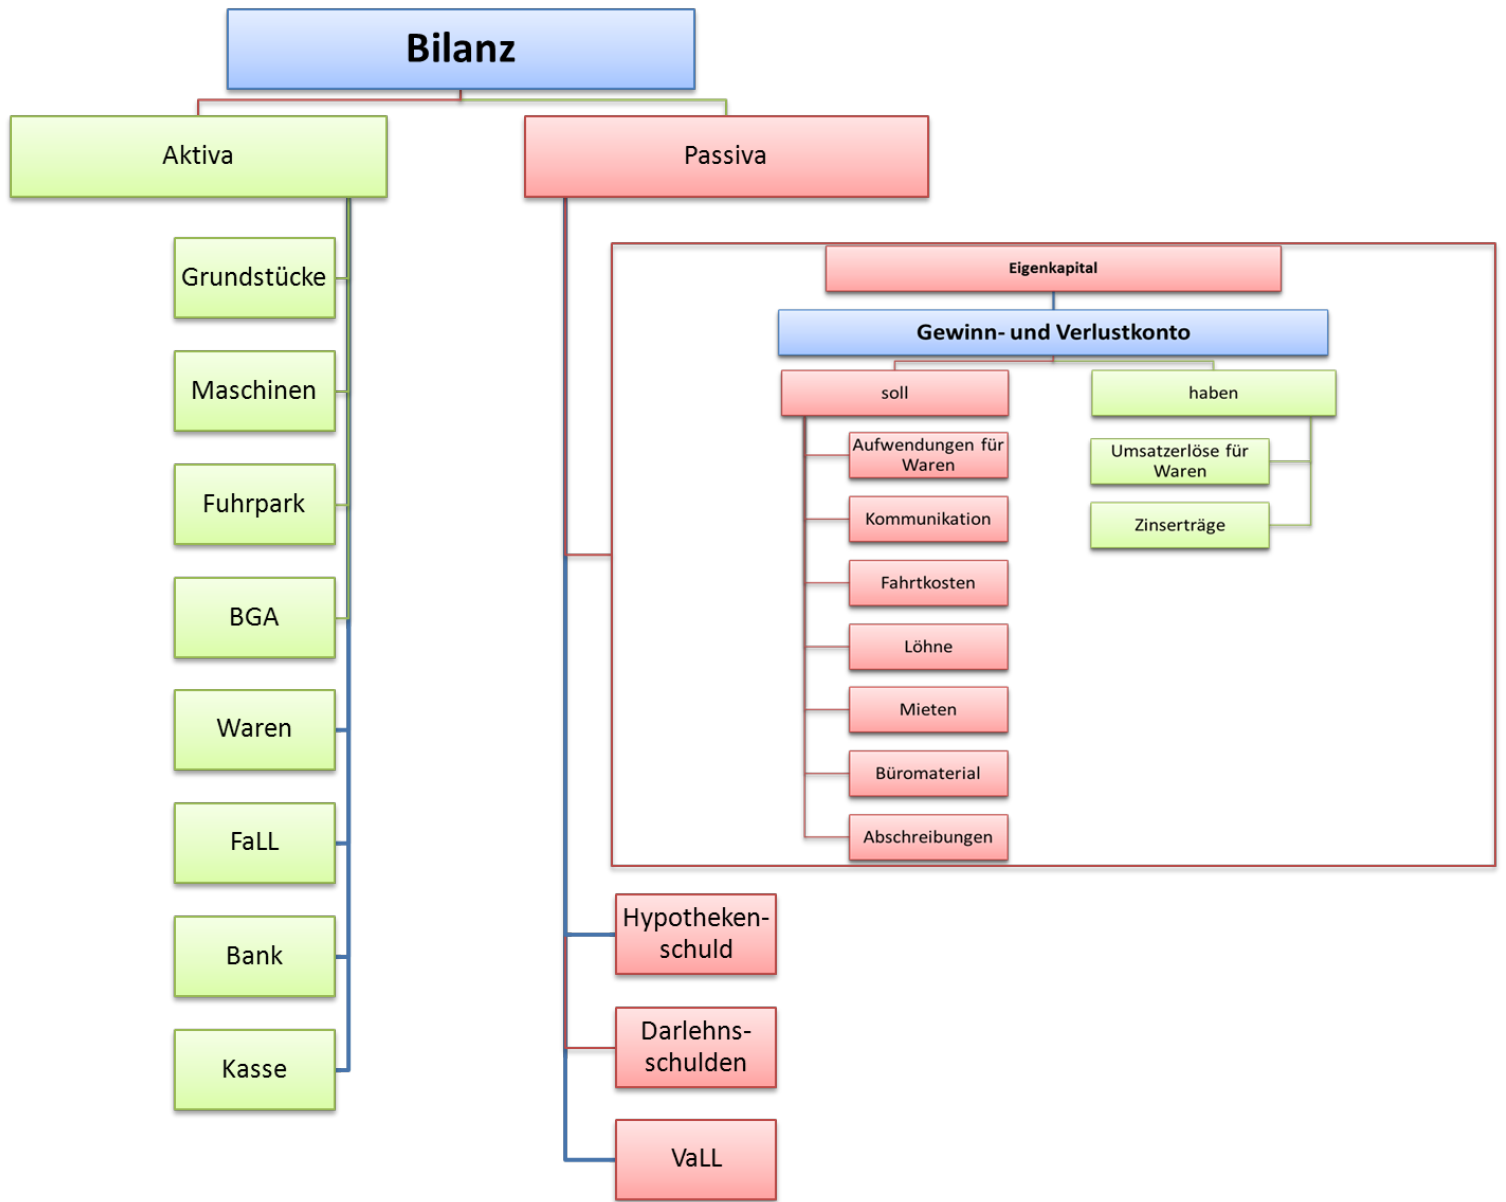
Bilanz

Aktiva

Grundstücke

Maschinen

Fuhrpark

BGA

Waren

FaLL

Bank

Kasse

Passiva

Eigenkapital

Gewinn- und Verlustkonto

soll

Aufwendungen für Waren

Kommunikation

Fahrtkosten

Löhne

Mieten

Büromaterial

Abschreibungen

haben

Umsatzerlöse für Waren

Zinserträge

Hypothekenschuld

Darlehnsschulden

VaLL